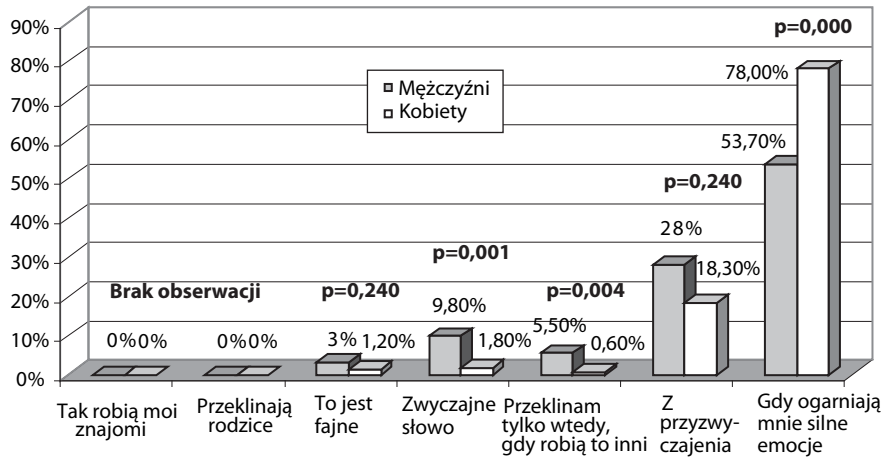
90%
80%
70%
60%
50%
40%
30%
20%
10%
0%

Mężczyźni
Kobiety

p=0,000
78,00%
53,70%
p=0,240
28%
18,30%
p=0,001
Brak obserwacji
p=0,240
p=0,004
9,80%
5,50%
0%0%
0%0%
3%
1,20%
1,80%
0,60%

Tak robią moi znajomi
Przeklinają rodzice
To jest fajne
Zwyczajne słowo
Przeklinam tylko wtedy, gdy robią to inni
Z przyzwyczajenia
Gdy ogarniają mnie silne emocje